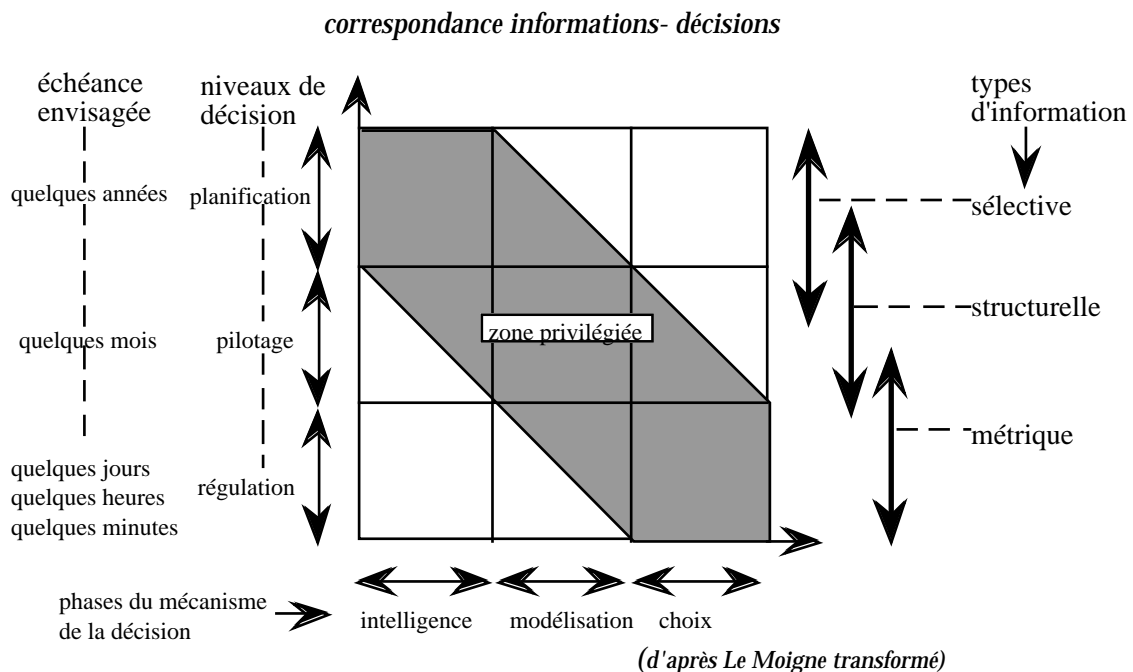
correspondance informations- décisions

échéance envisagée

niveaux de décision

types d'information

quelques années

planification

sélective

quelques mois

pilotage

zone privilégiée

structurelle

quelques jours
quelques heures
quelques minutes

régulation

métrique

phases du mécanisme de la décision

intelligence

modélisation

choix

(d'après Le Moigne transformé)